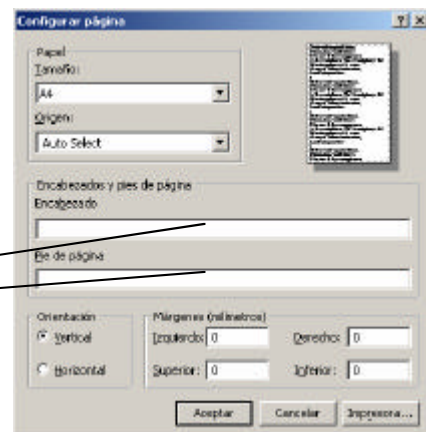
Configurar página

?| x

Papel

Tamaño:

A4

Origen:

Auto Select

Encabezados y pies de página

Encabezado

Pie de página

Orientación

Vertical

Horizontal

Márgenes (milímetros)

Izquierdo: 0

Derecho: 0

Superior: 0

Inferior: 0

Aceptar

Cancelar

Impresora...